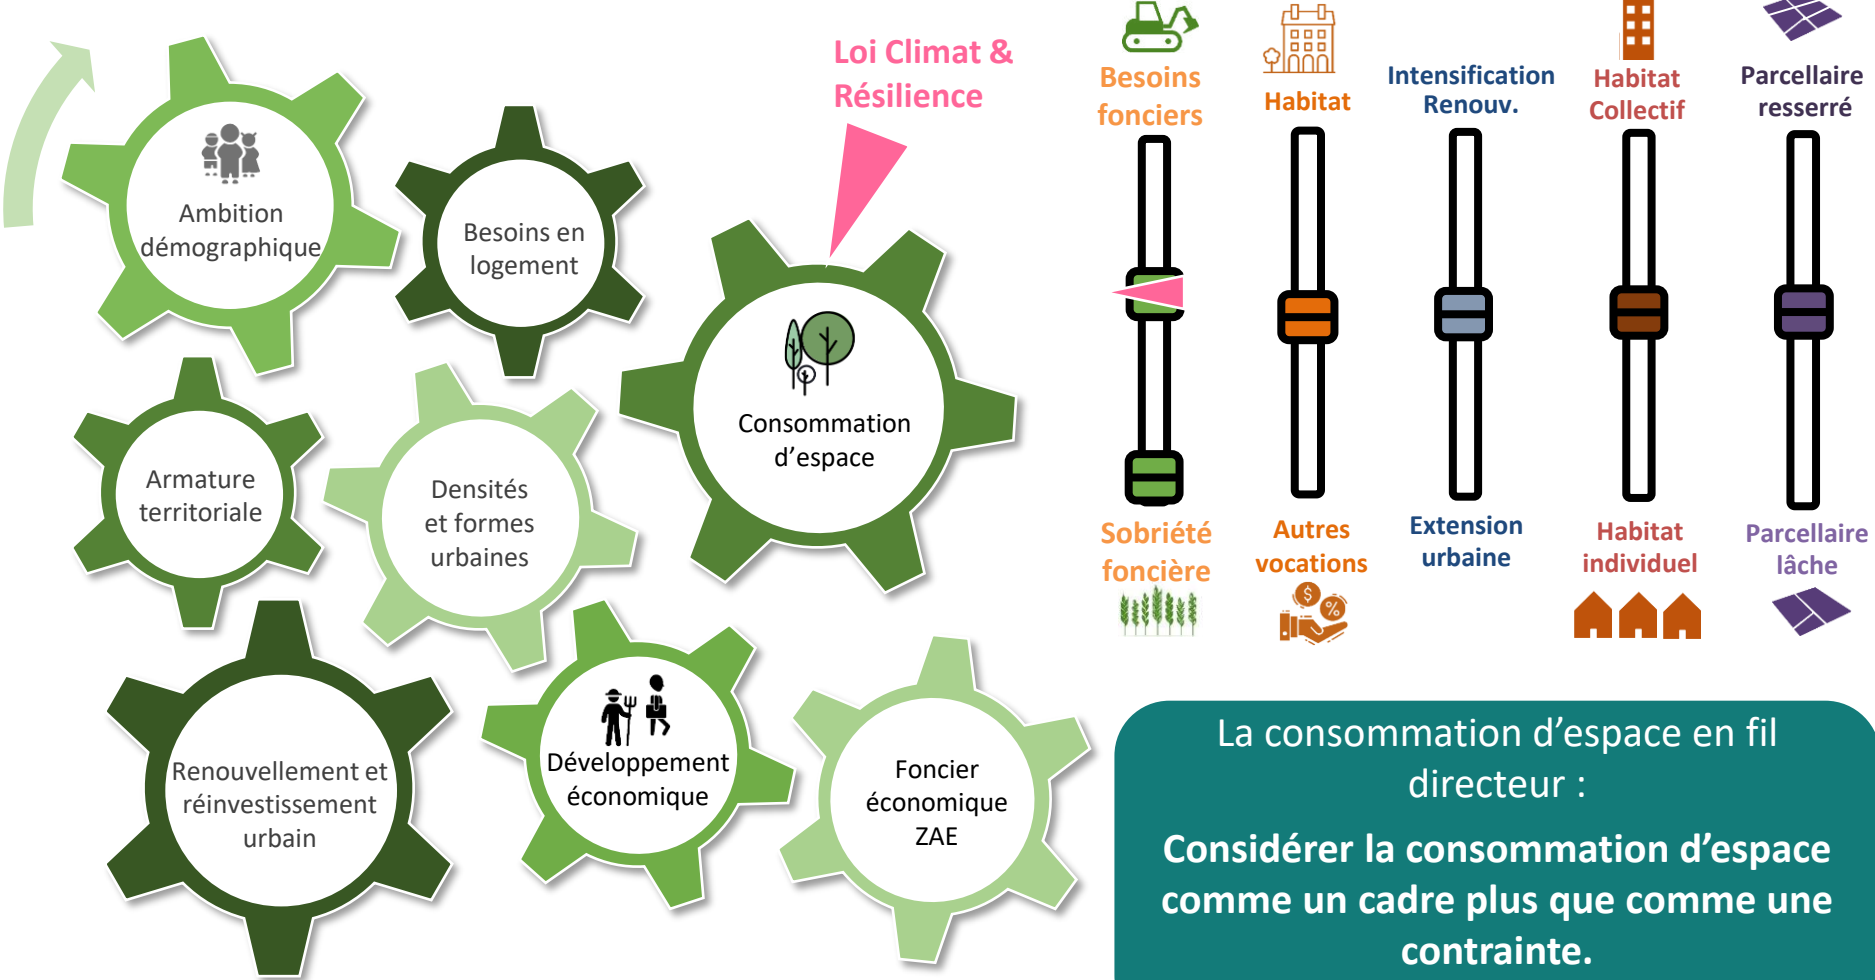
Ambition démographique

Besoins en logement

Loi Climat & Résilience

Consommation d'espace

Armature territoriale

Densités et formes urbaines

Renouvellement et réinvestissement urbain

Développement économique

Foncier économique ZAE

Besoins fonciers

Habitat

Intensification Renouv.

Habitat Collectif

Parcellaire resserré

Sobriété foncière

Autres vocations

Extension urbaine

Habitat individuel

Parcellaire lâche

La consommation d'espace en fil directeur :

Considérer la consommation d'espace comme un cadre plus que comme une contrainte.